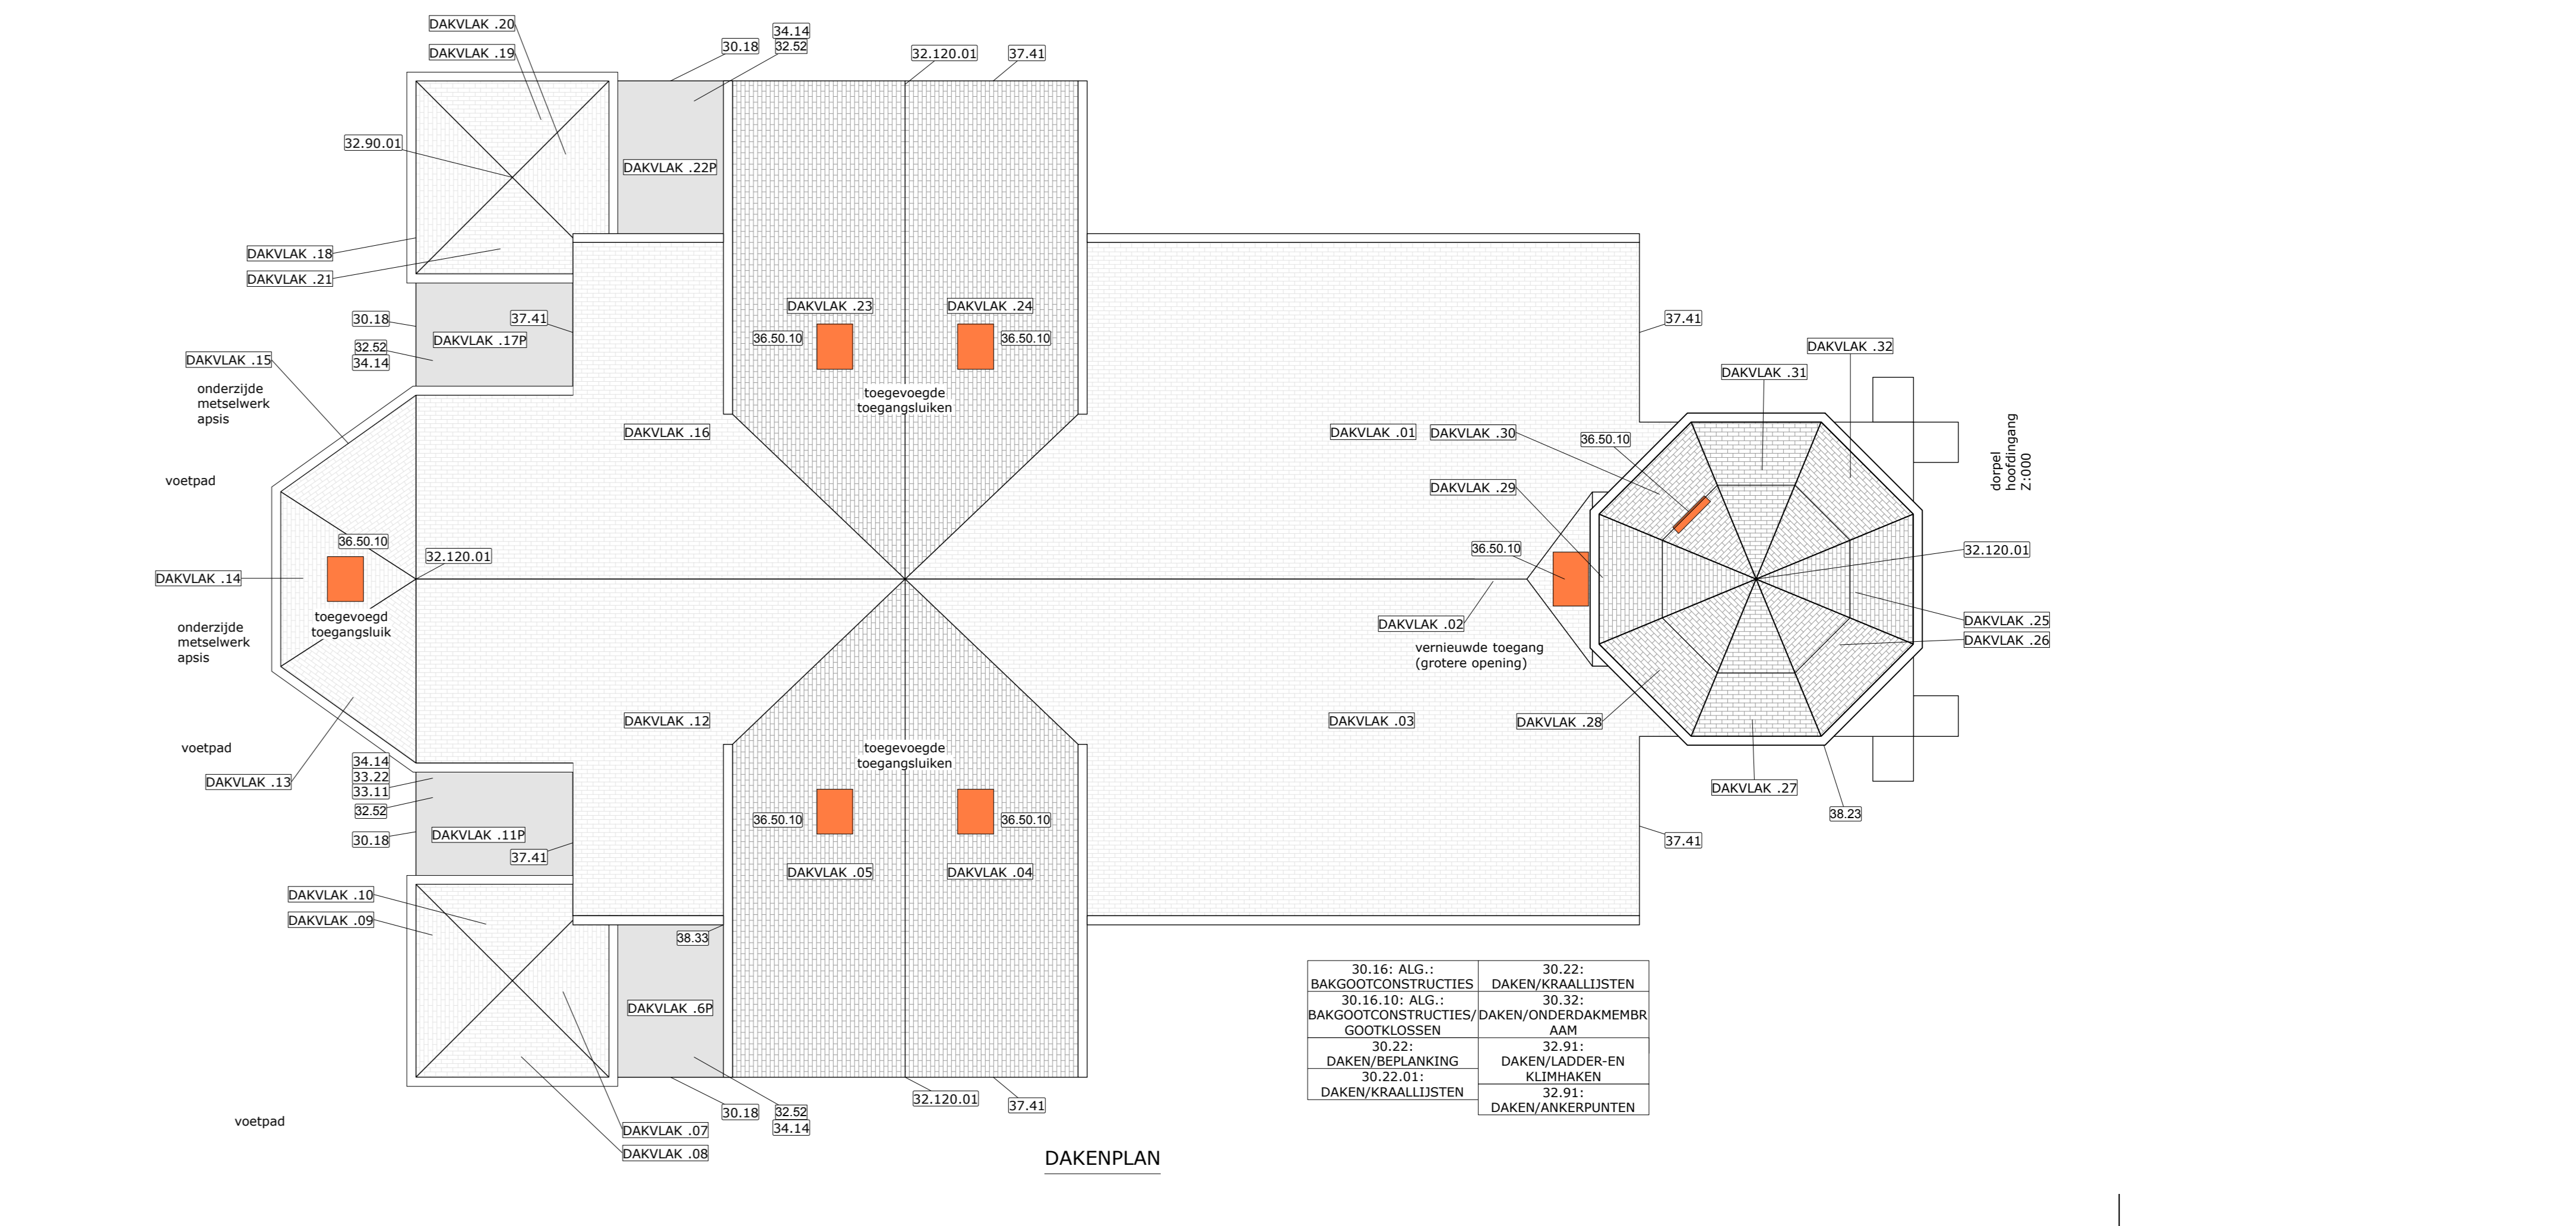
DAKVLAK .20
DAKVLAK .19
30.18
34.14
32.52
32.120.01
37.41
32.90.01
DAKVLAK .22P
DAKVLAK .18
DAKVLAK .21
30.18
37.41
DAKVLAK .17P
32.52
34.14
DAKVLAK .23
DAKVLAK .24
36.50.10
36.50.10
toegevoegde
toegangsluiken
37.41
DAKVLAK .32
DAKVLAK .31
DAKVLAK .15
onderzijde
metselwerk
apsis
DAKVLAK .16
DAKVLAK .01
DAKVLAK .30
36.50.10
dorpel
hoofdingang
Z:000
voetpad
DAKVLAK .29
36.50.10
32.120.01
36.50.10
32.120.01
DAKVLAK .14
toegevoegd
toegangsluik
DAKVLAK .02
DAKVLAK .25
DAKVLAK .26
onderzijde
metselwerk
apsis
vernieuwde toegang
(grotere opening)
toegevoegde
toegangsluiken
DAKVLAK .12
DAKVLAK .03
DAKVLAK .28
voetpad
34.14
33.22
33.11
DAKVLAK .13
32.52
DAKVLAK .27
36.50.10
36.50.10
38.23
30.18
DAKVLAK .11P
37.41
37.41
DAKVLAK .05
DAKVLAK .04
DAKVLAK .10
DAKVLAK .09
38.33

| 30.16: ALG.: BAKGOOTCONSTRUCTIES | 30.22: DAKEN/KRAALLIJSTEN |
|---|---|
| 30.16.10: ALG.: BAKGOOTCONSTRUCTIES/ GOOTKLOSSEN | 30.32: DAKEN/ONDERDAKMEMBRAAM |
| 30.22: DAKEN/BEPLANKING | 32.91: DAKEN/LADDER-EN KLIMHAKEN |
| 30.22.01: DAKEN/KRAALLIJSTEN | 32.91: DAKEN/ANKERPUNTEN |

DAKVLAK .6P
30.18
32.52
34.14
32.120.01
37.41
DAKVLAK .07
DAKVLAK .08
voetpad
DAKENPLAN